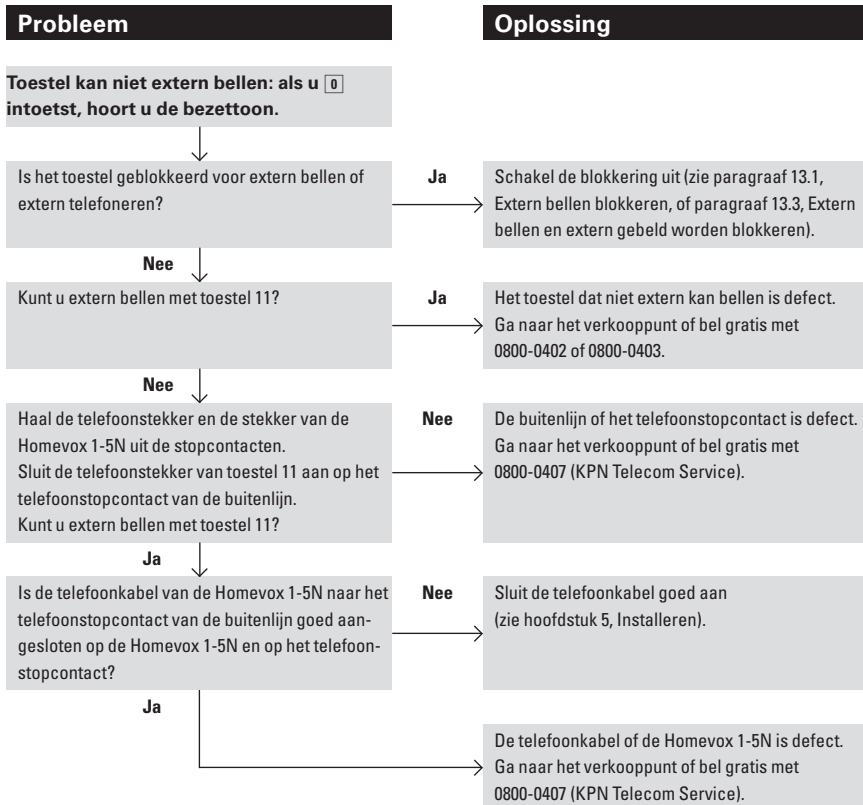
**Probleem**

**Oplossing**

**Toestel kan niet extern bellen: als u 0 intoetst, hoort u de bezettoon.**

Is het toestel geblokkeerd voor extern bellen of extern telefoneren?

Ja

Schakel de blokkering uit (zie paragraaf 13.1, Extern bellen blokkeren, of paragraaf 13.3, Extern bellen en extern gebeld worden blokkeren).

Nee

Kunt u extern bellen met toestel 11?

Ja

Het toestel dat niet extern kan bellen is defect. Ga naar het verkooppunt of bel gratis met 0800-0402 of 0800-0403.

Nee

Haal de telefoonstekker en de stekker van de Homevox 1-5N uit de stopcontacten.
Sluit de telefoonstekker van toestel 11 aan op het telefoonstopcontact van de buitenlijn.
Kunt u extern bellen met toestel 11?

Nee

De buitenlijn of het telefoonstopcontact is defect. Ga naar het verkooppunt of bel gratis met 0800-0407 (KPN Telecom Service).

Ja

Is de telefoonkabel van de Homevox 1-5N naar het telefoonstopcontact van de buitenlijn goed aangesloten op de Homevox 1-5N en op het telefoonstopcontact?

Nee

Sluit de telefoonkabel goed aan (zie hoofdstuk 5, Installeren).

Ja

De telefoonkabel of de Homevox 1-5N is defect. Ga naar het verkooppunt of bel gratis met 0800-0407 (KPN Telecom Service).